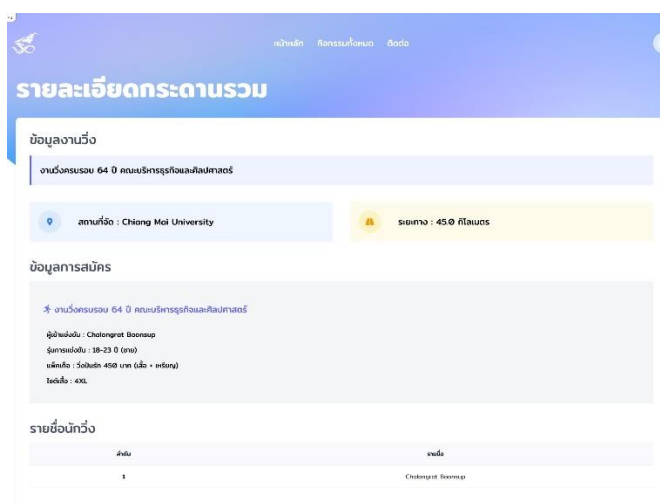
หน้าหลัก กิจกรรมทั้งหมด ติดต่อ

รายละเอียดกระดานรวม

ข้อมูลงานวิ่ง

งานวิ่งครบรอบ 64 ปี คณะบริหารธุรกิจและศิลปศาสตร์

สถานที่จัด : Chiang Mai University

ระยะทาง : 45.0 กิโลเมตร

ข้อมูลการสมัคร

งานวิ่งครบรอบ 64 ปี คณะบริหารธุรกิจและศิลปศาสตร์

ผู้เข้าแข่งขัน : Chalongrat Boonsup

รุ่นการแข่งขัน : 18-23 ปี (ชาย)

แพ็คเกจ : วิ่งมินิ 450 บาท (เสื้อ + เหรียญ)

ไซต์เสื้อ : 4XL

รายชื่อนักวิ่ง

| ลำดับ | รายชื่อ |
|---|---|
| 1 | Chalongrat Boonsup |